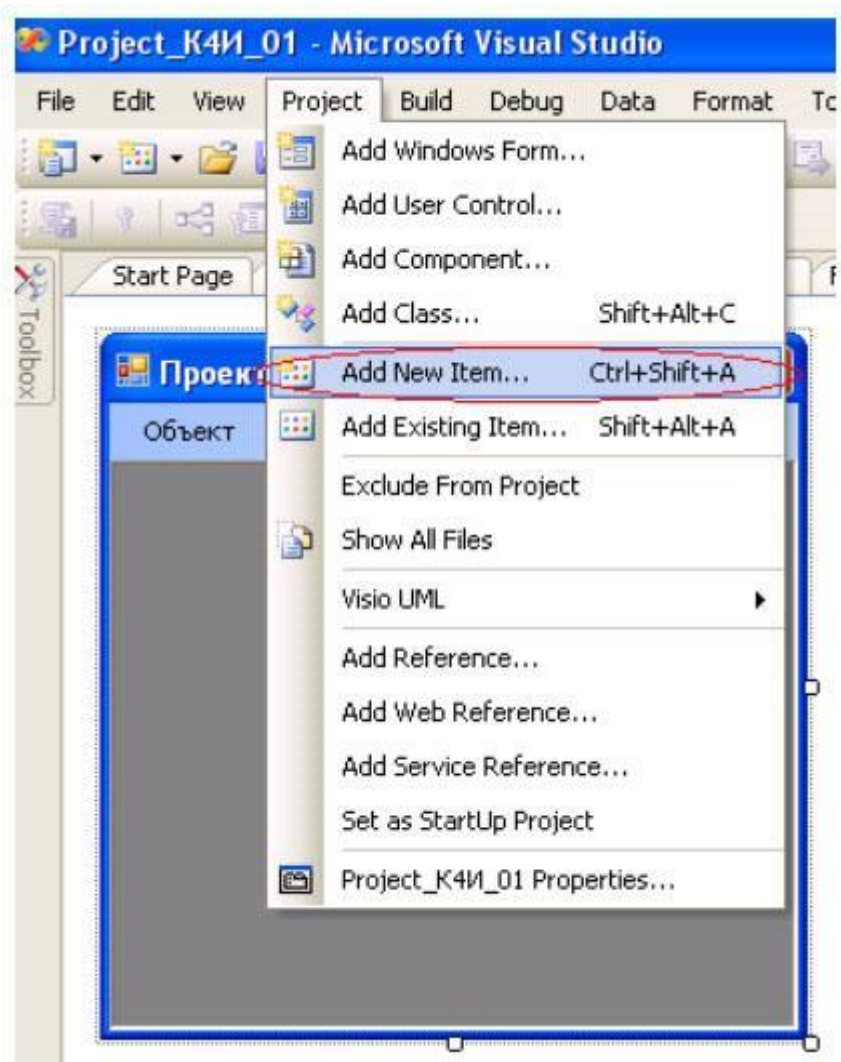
Project_К4И_01 - Microsoft Visual Studio

File Edit View Project Build Debug Data Format Tc

Toolbox

Start Page

Проект

Объект

Add Windows Form...
Add User Control...
Add Component...
Add Class... Shift+Alt+C
Add New Item... Ctrl+Shift+A
Add Existing Item... Shift+Alt+A
Exclude From Project
Show All Files
Visio UML
Add Reference...
Add Web Reference...
Add Service Reference...
Set as StartUp Project
Project_К4И_01 Properties...